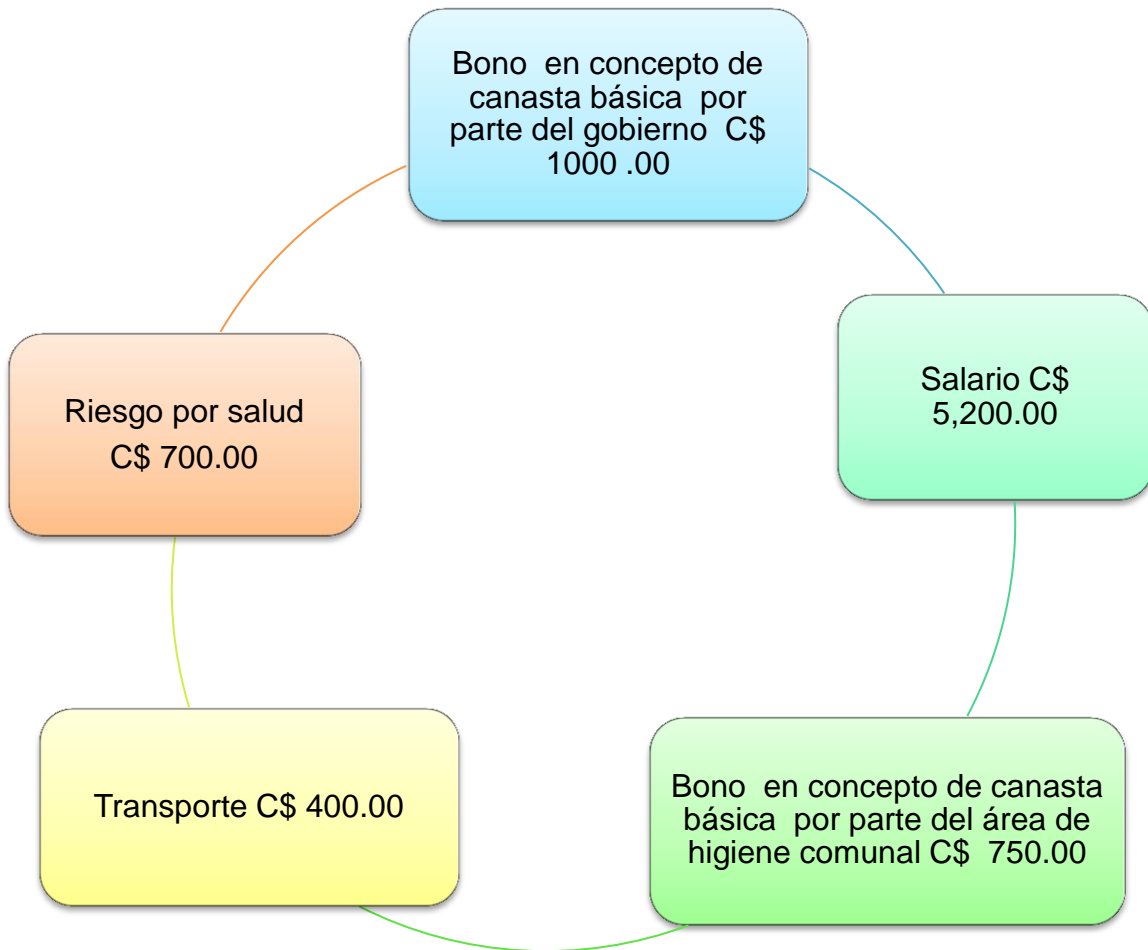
Bono en concepto de canasta básica por parte del gobierno C$ 1000 .00

Salario C$ 5,200.00

Bono en concepto de canasta básica por parte del área de higiene comunal C$ 750.00

Transporte C$ 400.00

Riesgo por salud
C$ 700.00